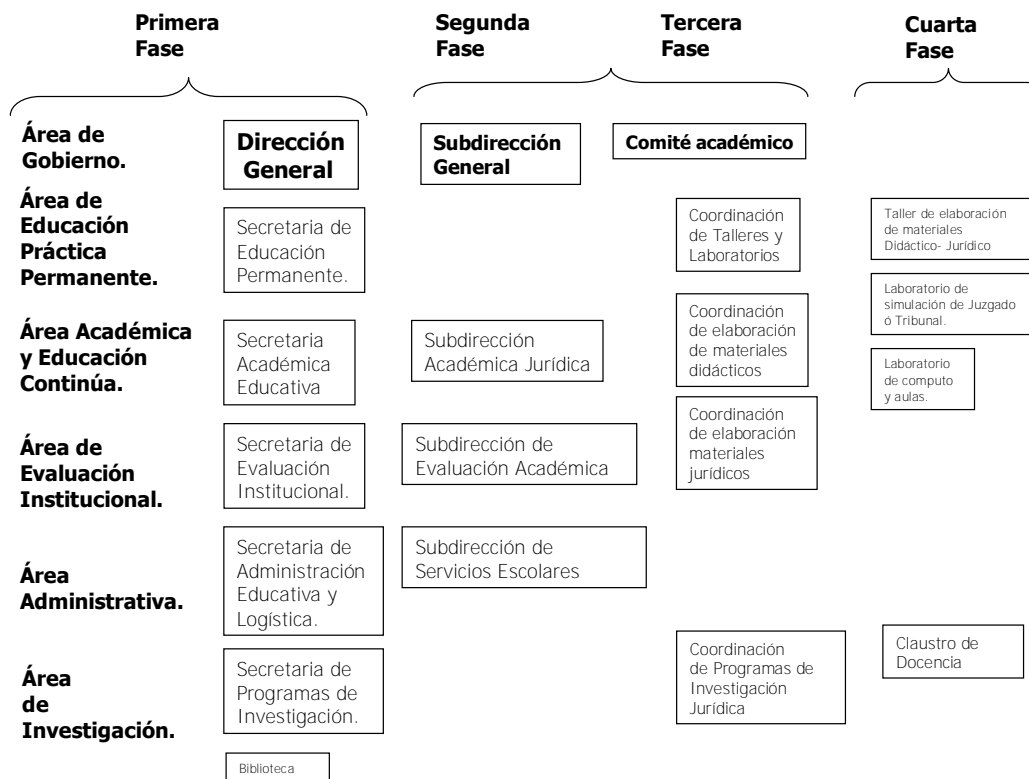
Primera Fase

Segunda Fase

Tercera Fase

Cuarta Fase

Área de Gobierno.

Dirección General

Subdirección General

Comité académico

Área de Educación Práctica Permanente.

Secretaria de Educación Permanente.

Coordinación de Talleres y Laboratorios

Taller de elaboración de materiales Didáctico- Jurídico

Laboratorio de simulación de Juzgado ó Tribunal.

Área Académica y Educación Continúa.

Secretaria Académica Educativa

Subdirección Académica Jurídica

Coordinación de elaboración de materiales didácticos

Laboratorio de computo y aulas.

Coordinación de elaboración materiales jurídicos

Área de Evaluación Institucional.

Secretaria de Evaluación Institucional.

Subdirección de Evaluación Académica

Área Administrativa.

Secretaria de Administración Educativa y Logística.

Subdirección de Servicios Escolares

Área de Investigación.

Secretaria de Programas de Investigación.

Coordinación de Programas de Investigación Jurídica

Claustro de Docencia

Biblioteca